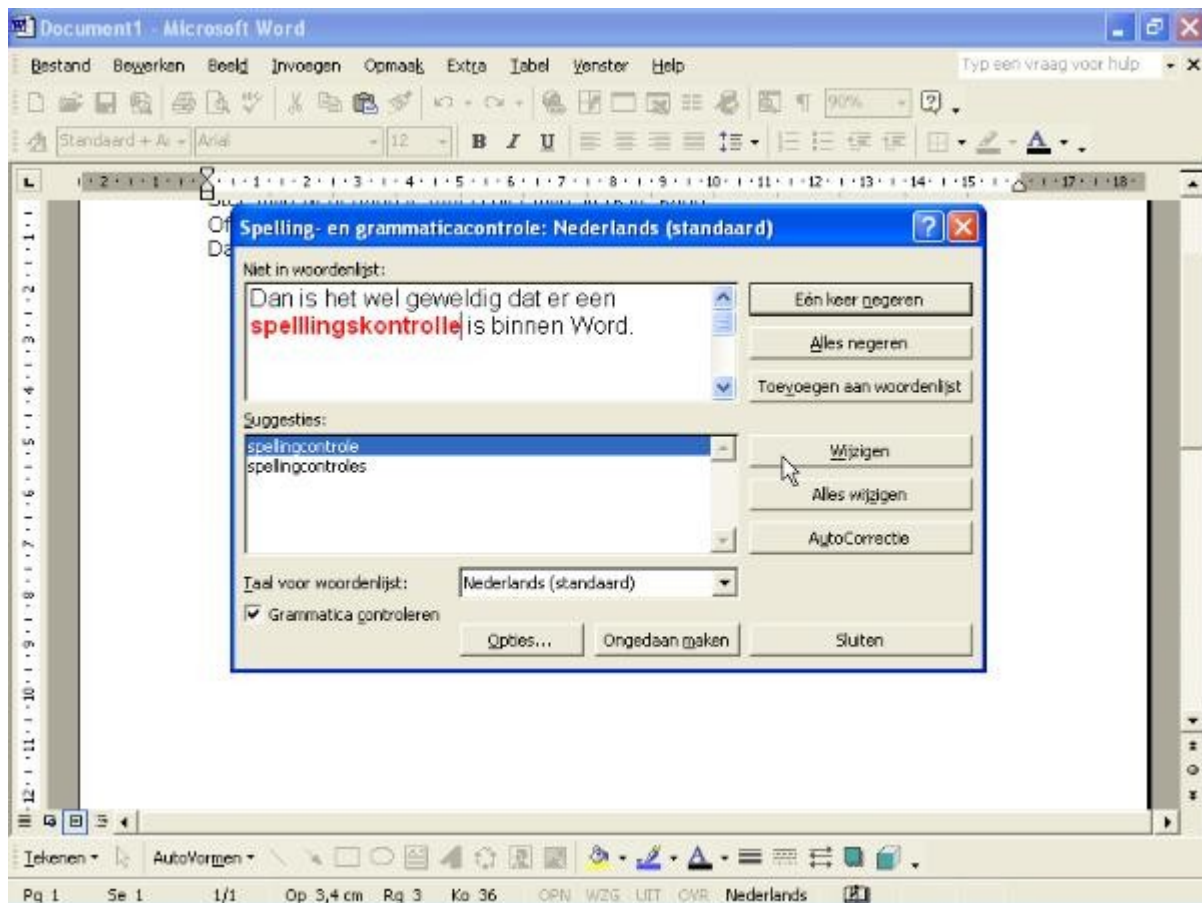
Document1 - Microsoft Word

Bestand Bewerken Beeld Invoegen Opmaak Extra Tabel Venster Help

Typ een vraag voor hulp

90%

Standaard + Ar Arial 12 B I U

Of
Da

Spelling- en grammaticacontrole: Nederlands (standaard)

Niet in woordenlijst:

Dan is het wel geweldig dat er een spelllingskontrolle is binnen Word.

Eén keer negeren

Alles negeren

Toevoegen aan woordenlijst

Suggesties:

spelingcontrole
spelingcontroles

Wijzigen

Alles wijzigen

AutoCorrectie

Taal voor woordenlijst: Nederlands (standaard)

Grammatica controleren

Opties... Ongedaan maken Sluiten

Tekenen AutoVormen

Pg 1 Se 1 1/1 Op 3,4 cm Rg 3 Ko 36 OPN WZG UIT OVR Nederlands